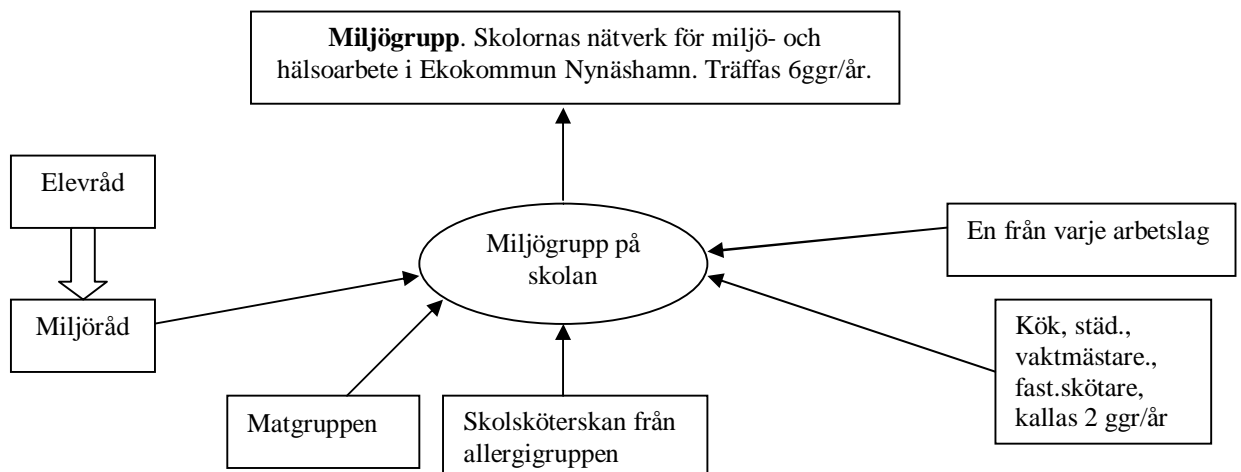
**Miljögrupp**. Skolornas nätverk för miljö- och hälsoarbete i Ekokommun Nynäshamn. Träffas 6ggr/år.

Elevråd

Miljöråd

Miljögrupp på skolan

En från varje arbetslag

Kök, städ., vaktmästare., fast.skötare, kallas 2 ggr/år

Matgruppen

Skolsköterskan från allergigruppen